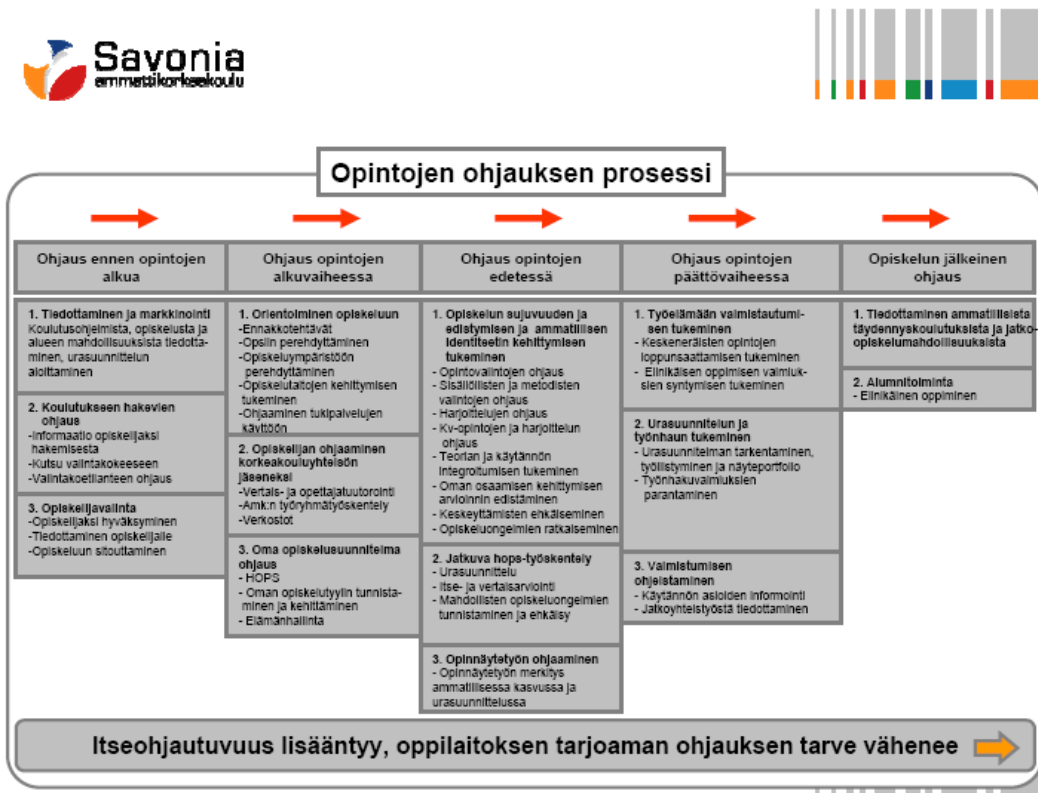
Savonia
ammattikorkeakoulu

Opintojen ohjauksen prosessi

| Ohjaus ennen opintojen alkua | Ohjaus opintojen alkuvaiheessa | Ohjaus opintojen edetessä | Ohjaus opintojen päättövaiheessa | Opiskelun jälkeinen ohjaus |
|---|---|---|---|---|

1. Tiedottaminen ja markkinointi
Koulutusohjelmista, opiskelusta ja alueen mahdollisuuksista tiedottaminen, urasuunnittelun aloittaminen

2. Koulutukseen hakevien ohjaus
-Informaatio opiskelijaksi hakemisesta
-Kutsu valintakokeeseen
-Valintakoetilanteen ohjaus

3. Opiskelijavalinta
-Opiskelijaksi hyväksyminen
-Tiedottaminen opiskelijalle
-Opiskeluun sitouttaminen

1. Orientoiminen opiskeluun
-Ennakkotehtävät
-Opsiin perehdyttäminen
-Opiskeluympäristöön perehdyttäminen
-Opiskelutaitojen kehittymisen tukeminen
-Ohjaaminen tukipalvelujen käyttöön

2. Opiskelijan ohjaaminen korkeakouluyhteisön jäseneksi
-Vertais- ja opettajatuutorointi
-Amk:n työryhmätyöskentely
-Verkostot

3. Oma opiskelusuunnitelma ohjaus
- HOPS
- Oman opiskelutyylin tunnistaminen ja kehittäminen
- Elämänhallinta

1. Opiskelun sujuvuuden ja edistymisen ja ammatillisen identiteetin kehittymisen tukeminen
- Opintovalintojen ohjaus
- Sisällöllisten ja metodisten valintojen ohjaus
- Harjoittelujen ohjaus
- Kv-opintojen ja harjoittelun ohjaus
- Teorian ja käytännön integroitumisen tukeminen
- Oman osaamisen kehittymisen arvioinnin edistäminen
- Keskeyttämisten ehkäiseminen
- Opiskeluongelmien ratkaiseminen

2. Jatkuva hops-työskentely
- Urasuunnittelu
- Itse- ja vertaisarviointi
- Mahdollisten opiskeluongelmien tunnistaminen ja ehkäisy

3. Opinnäytetyön ohjaaminen
- Opinnäytetyön merkitys ammatillisessa kasvussa ja urasuunnittelussa

1. Työelämään valmistautumisen tukeminen
- Keskeneräisten opintojen loppunsaattamisen tukeminen
- Elinikäisen oppimisen valmiuksien syntymisen tukeminen

2. Urasuunnittelun ja työnhaun tukeminen
- Urasuunnitelman tarkentaminen, työllistyminen ja näyteportfolio
- Työnhakuvalmiuksien parantaminen

3. Valmistumisen ohjeistaminen
- Käytännön asioiden informointi
- Jatkoyhteistyöstä tiedottaminen

1. Tiedottaminen ammatillisista täydennyskoulutuksista ja jatko-opiskelumahdollisuuksista

2. Alumnitoiminta
- Elinikäinen oppiminen

Itseohjautuvuus lisääntyy, oppilaitoksen tarjoaman ohjauksen tarve vähenee